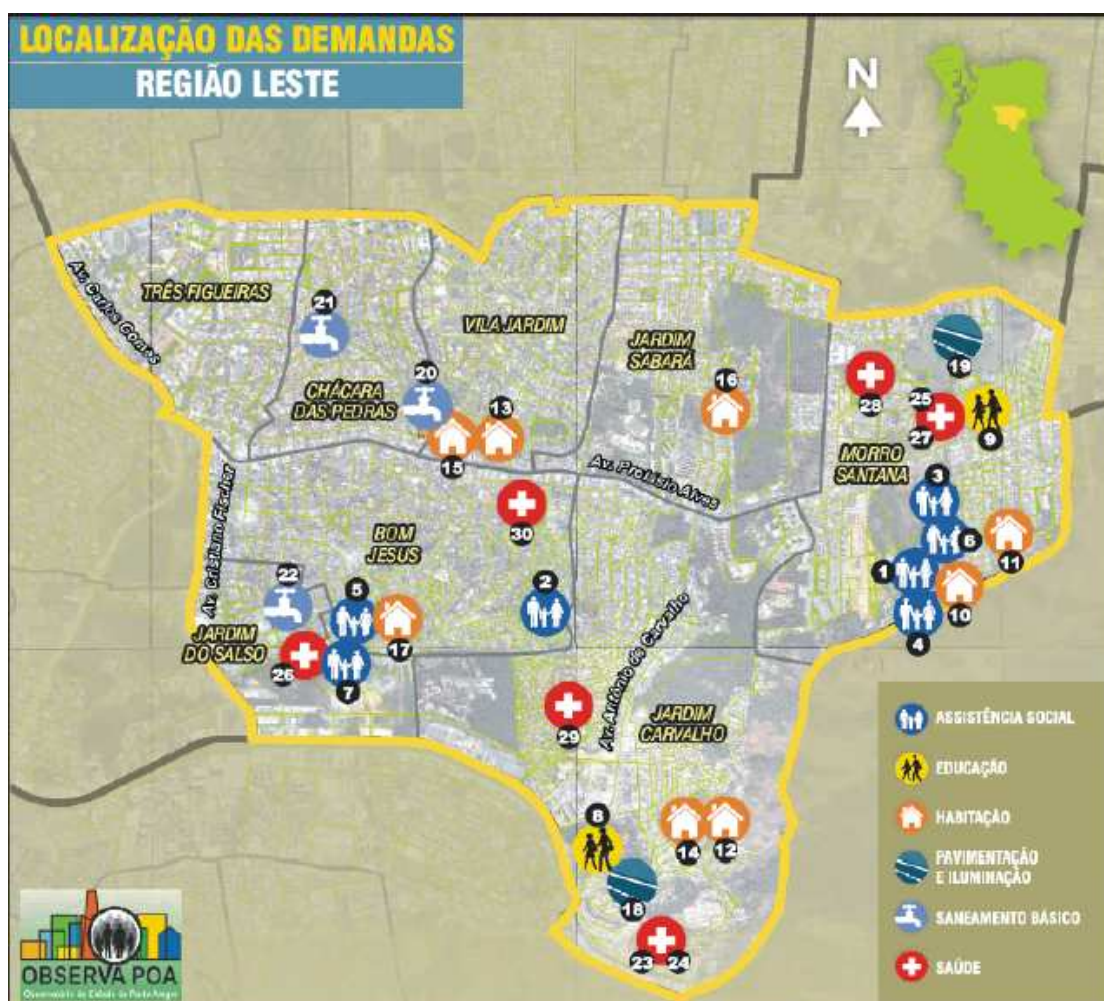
LOCALIZAÇÃO DAS DEMANDAS
REGIÃO LESTE

N

Av. Carlos Gomes
TRÊS FIGUEIRAS
21
VILA JARDIM
JARDIM SABARÁ
19
CHÁCARA DAS PEDRAS
20
13
16
28
25
27
9
15
Av. Protásio Alves
MORRO SANTANA
3
30
BOM JESUS
6
11
Av. Cristiano Fischer
22
5
2
1
10
JARDIM DO SALSO
17
4
26
7
Av. Antônio de Carvalho
29
JARDIM CARVALHO
8
14
12
18
23
24

ASSISTÊNCIA SOCIAL
EDUCAÇÃO
HABITAÇÃO
PAVIMENTAÇÃO E ILUMINAÇÃO
SANEAMENTO BÁSICO
SAÚDE

OBSERVA POA
Observatório da Cidade de Porto Alegre